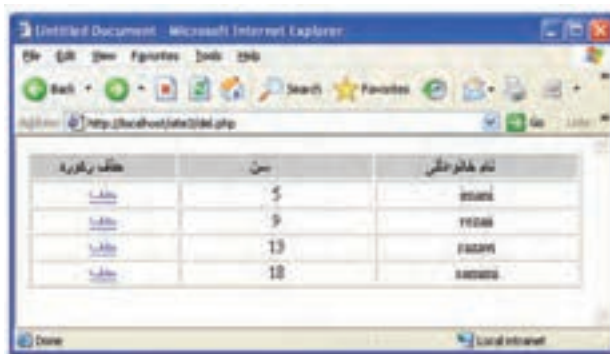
Untitled Document - Microsoft Internet Explorer

File Edit View Favorites Tools Help

Back Search Favorites

Address http://localhost/site2/del.php Go Links

| نام خانوادگی | سن | حذف رکورد |
|---|---|---|
| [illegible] | 5 | حذف |
| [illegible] | 9 | حذف |
| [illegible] | 13 | حذف |
| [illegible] | 18 | حذف |

Done Local intranet